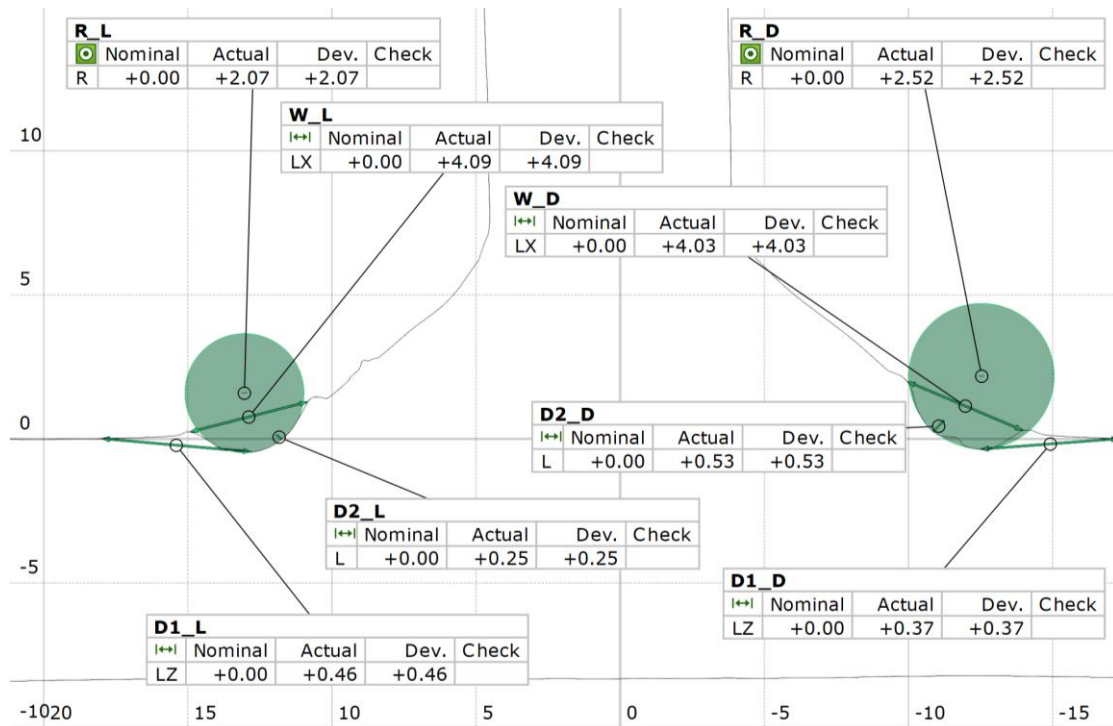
R_L

| | Nominal | Actual | Dev. | Check |
|---|---|---|---|---|
| R | +0.00 | +2.07 | +2.07 | |

R_D

| | Nominal | Actual | Dev. | Check |
|---|---|---|---|---|
| R | +0.00 | +2.52 | +2.52 | |

W_L

| | Nominal | Actual | Dev. | Check |
|---|---|---|---|---|
| LX | +0.00 | +4.09 | +4.09 | |

W_D

| | Nominal | Actual | Dev. | Check |
|---|---|---|---|---|
| LX | +0.00 | +4.03 | +4.03 | |

D2_D

| | Nominal | Actual | Dev. | Check |
|---|---|---|---|---|
| L | +0.00 | +0.53 | +0.53 | |

D2_L

| | Nominal | Actual | Dev. | Check |
|---|---|---|---|---|
| L | +0.00 | +0.25 | +0.25 | |

D1_D

| | Nominal | Actual | Dev. | Check |
|---|---|---|---|---|
| LZ | +0.00 | +0.37 | +0.37 | |

D1_L

| | Nominal | Actual | Dev. | Check |
|---|---|---|---|---|
| LZ | +0.00 | +0.46 | +0.46 | |

10
5
0
-5
-10
20 15 10 5 0 -5 -10 -15